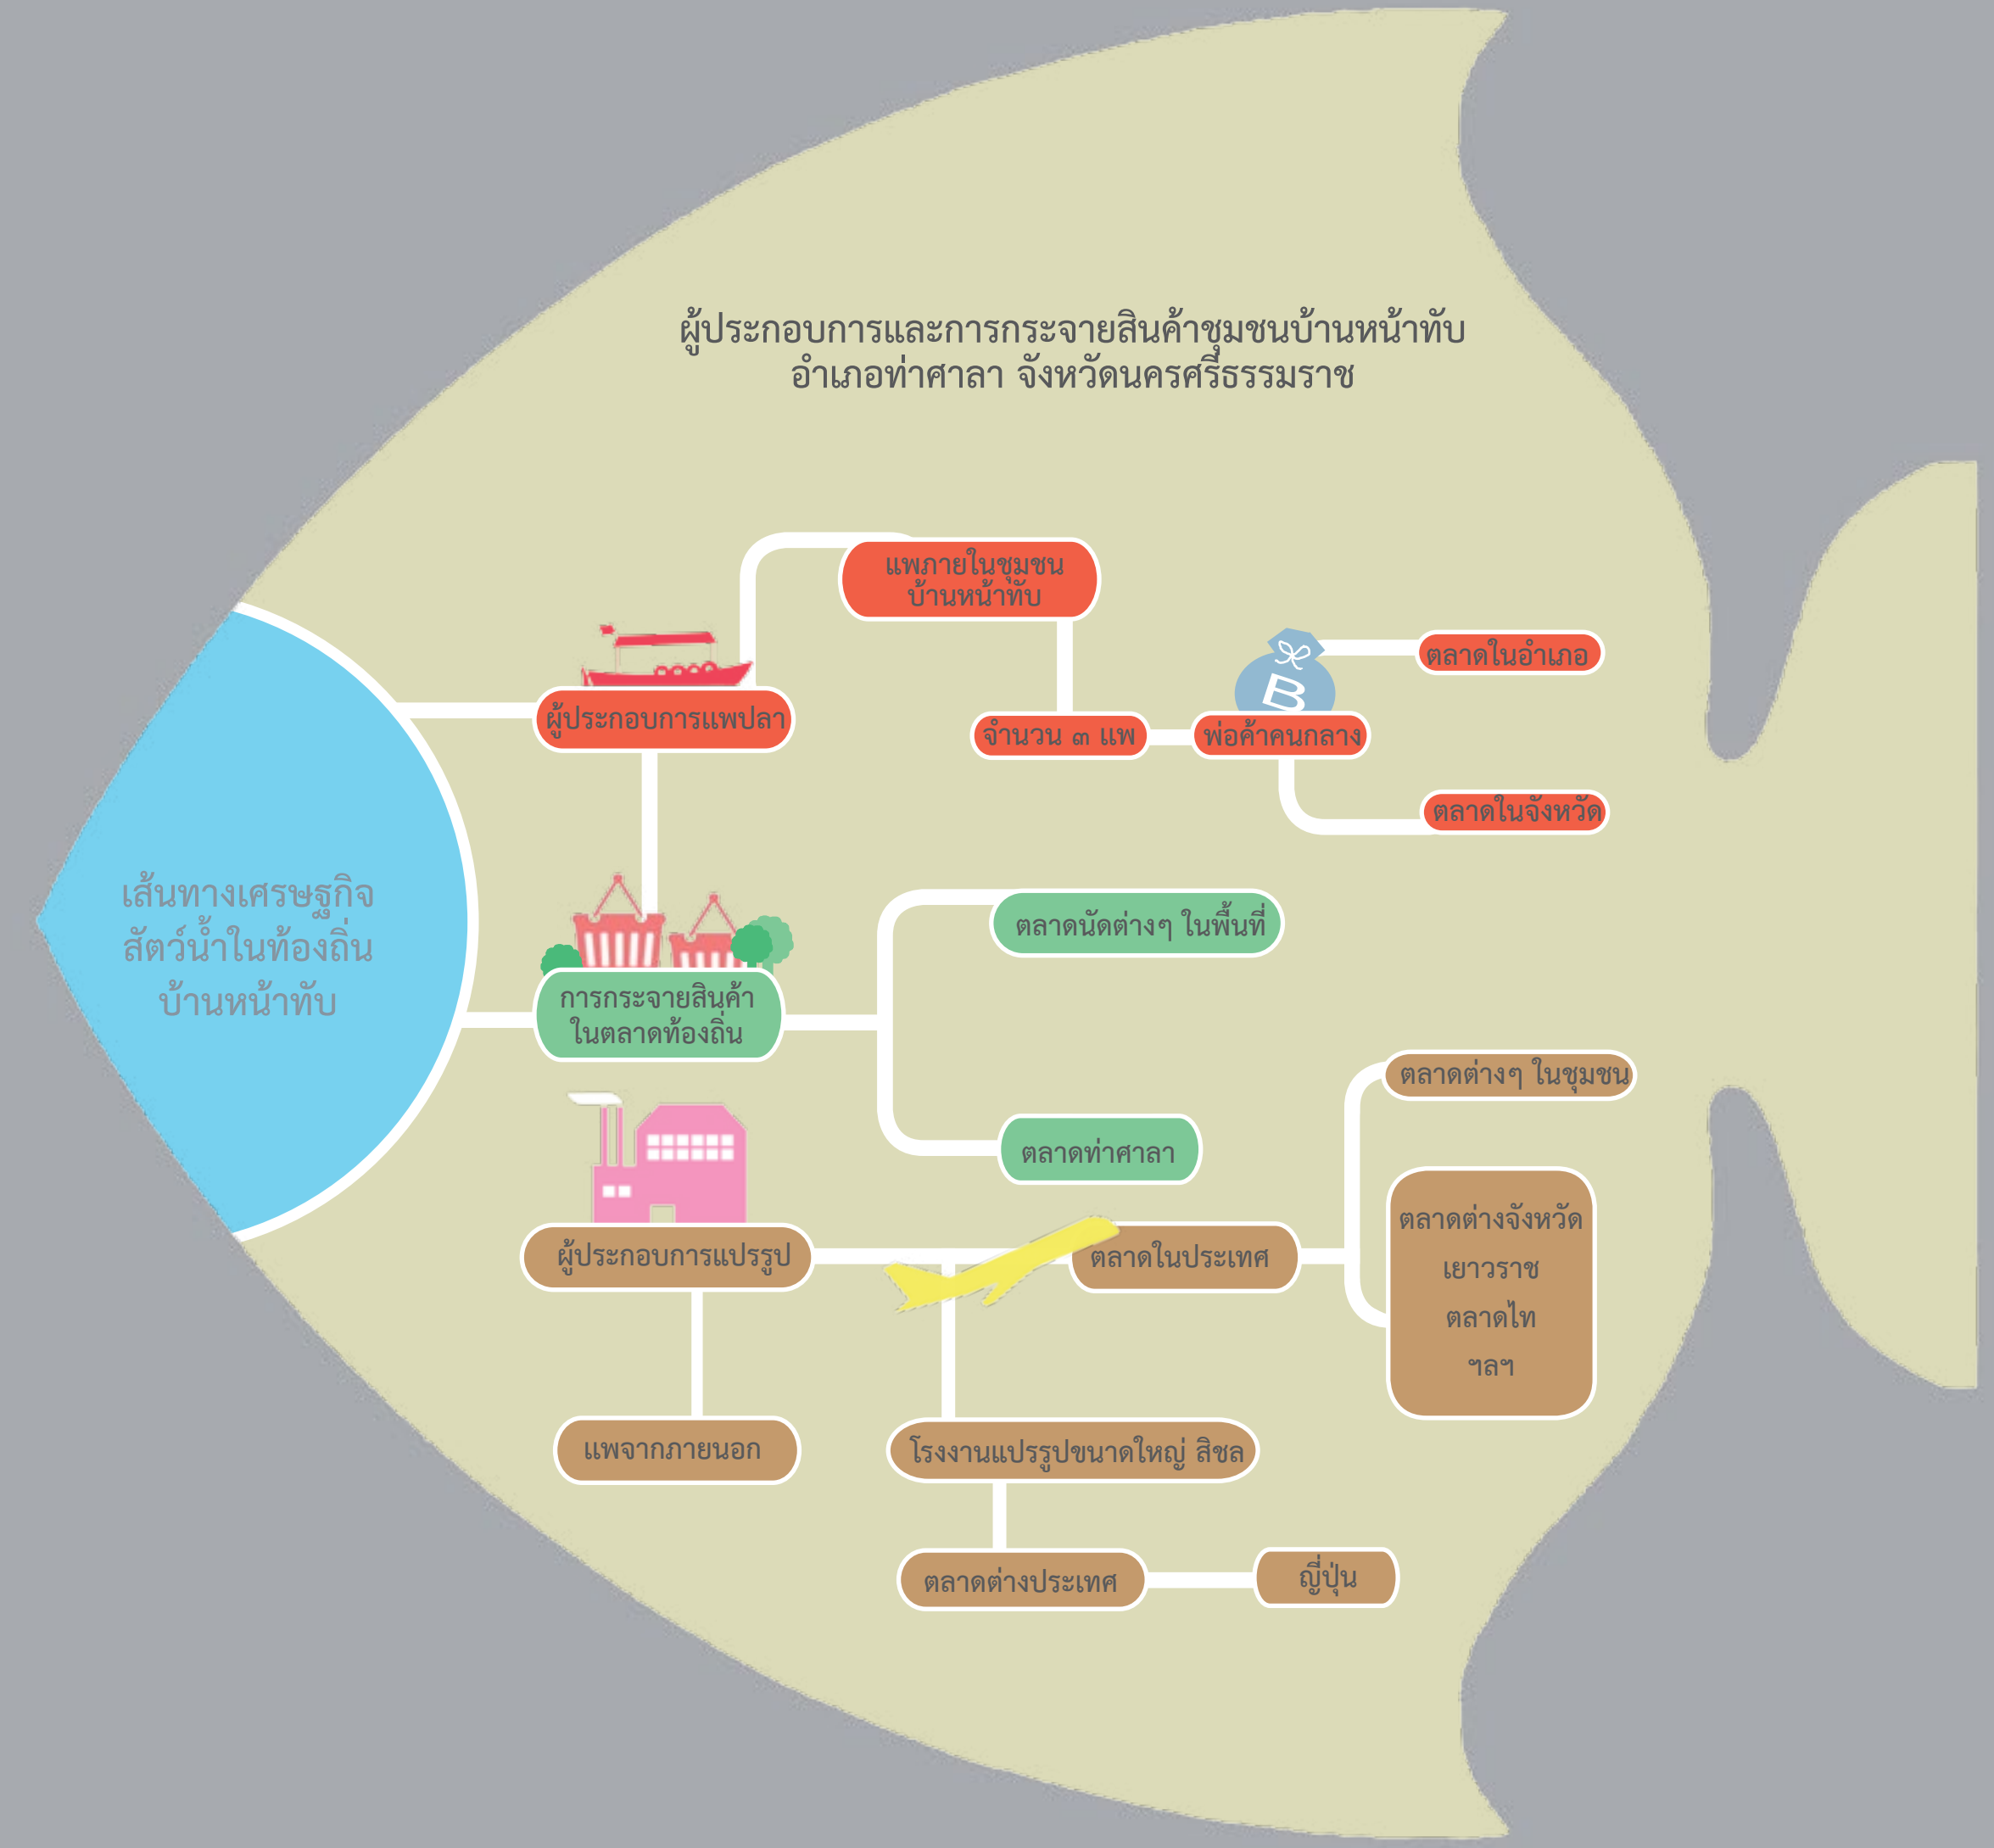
ผู้ประกอบการและการกระจายสินค้าชุมชนบ้านหน้าทับ
อำเภอท่าศาลา จังหวัดนครศรีธรรมราช

เส้นทางเศรษฐกิจสัตว์น้ำในท้องถิ่นบ้านหน้าทับ

ผู้ประกอบการแพปลา

แพภายในชุมชนบ้านหน้าทับ

จำนวน ๓ แพ

พ่อค้าคนกลาง

ตลาดในอำเภอ

ตลาดในจังหวัด

การกระจายสินค้าในตลาดท้องถิ่น

ตลาดนัดต่างๆ ในพื้นที่

ตลาดท่าศาลา

ผู้ประกอบการแปรรูป

ตลาดในประเทศ

ตลาดต่างๆ ในชุมชน

ตลาดต่างจังหวัด
เยาวราช
ตลาดไท
ฯลฯ

แพจากภายนอก

โรงงานแปรรูปขนาดใหญ่ สิชล

ตลาดต่างประเทศ

ญี่ปุ่น